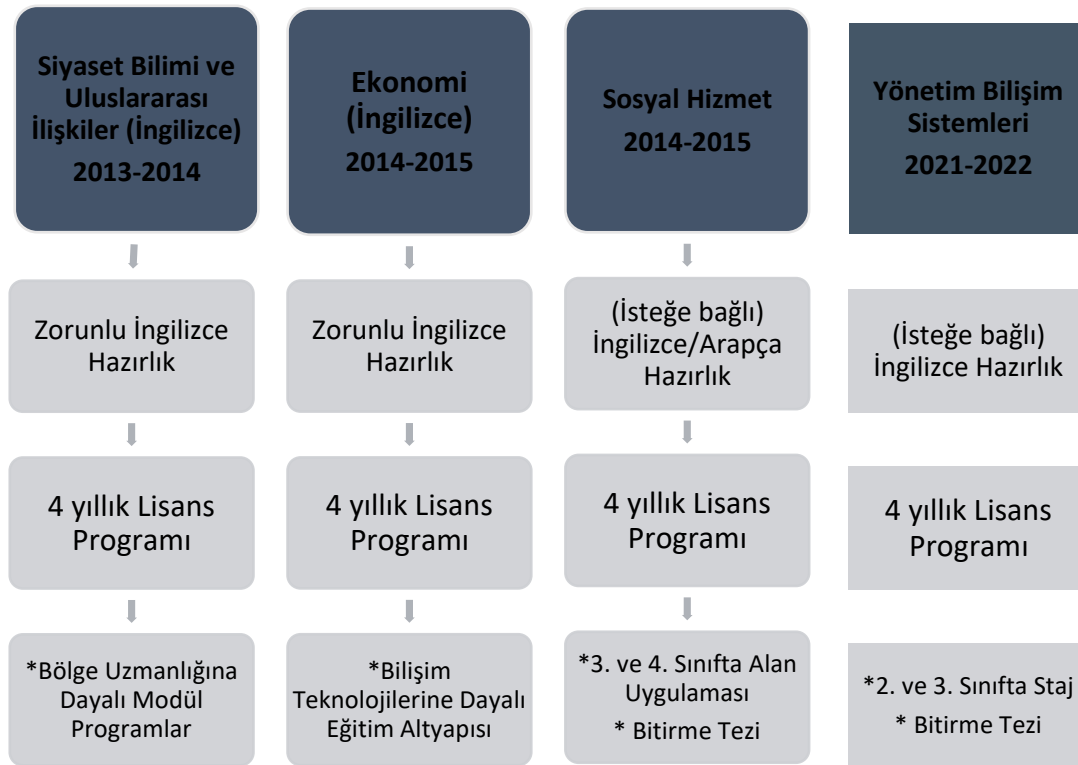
Siyaset Bilimi ve Uluslararası İlişkiler (İngilizce)
2013-2014

Zorunlu İngilizce Hazırlık

4 yıllık Lisans Programı

*Bölge Uzmanlığına Dayalı Modül Programlar

Ekonomi (İngilizce)
2014-2015

Zorunlu İngilizce Hazırlık

4 yıllık Lisans Programı

*Bilişim Teknolojilerine Dayalı Eğitim Altyapısı

Sosyal Hizmet
2014-2015

(İsteğe bağlı) İngilizce/Arapça Hazırlık

4 yıllık Lisans Programı

*3. ve 4. Sınıfta Alan Uygulaması
* Bitirme Tezi

Yönetim Bilişim Sistemleri
2021-2022

(İsteğe bağlı) İngilizce Hazırlık

4 yıllık Lisans Programı

*2. ve 3. Sınıfta Staj
* Bitirme Tezi